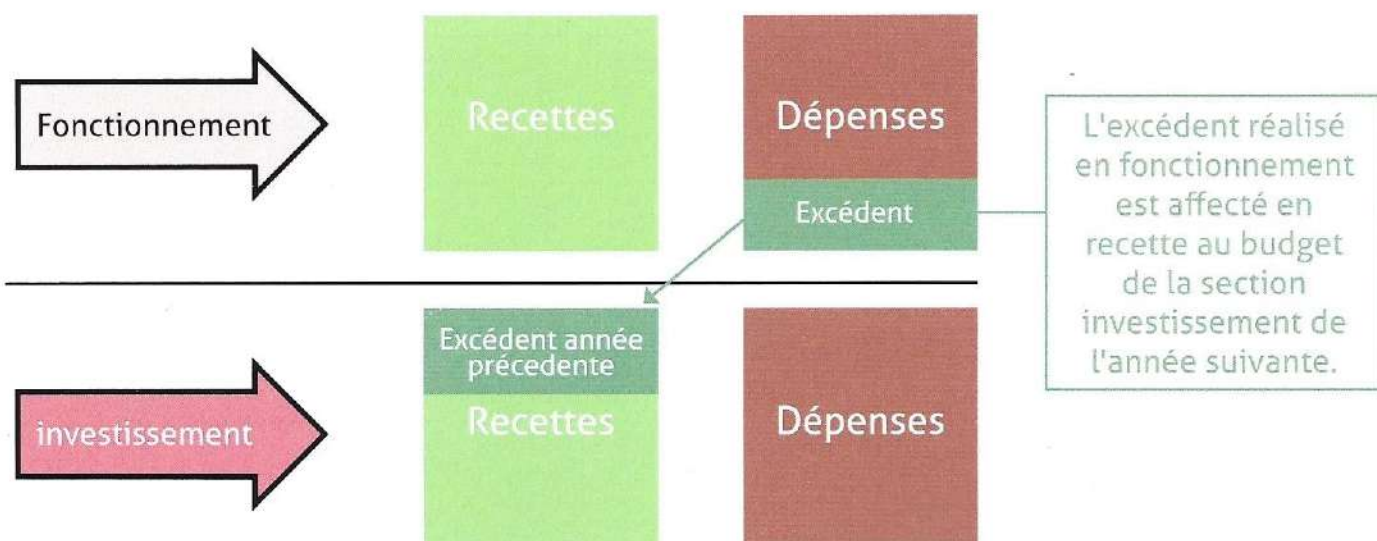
Fonctionnement

Recettes

Dépenses

Excédent

L'excédent réalisé en fonctionnement est affecté en recette au budget de la section investissement de l'année suivante.

investissement

Excédent année précedente

Recettes

Dépenses